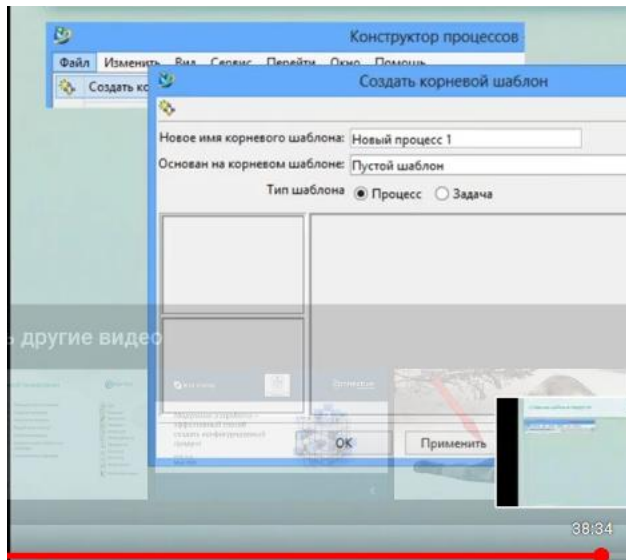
Конструктор процессов

Файл Изменить Вид Сервис Перейти Окно Помощь

Создать ко

Создать корневой шаблон

Новое имя корневого шаблона: Новый процесс 1

Основан на корневом шаблоне: Пустой шаблон

Тип шаблона ● Процесс ○ Задача

ь другие видео

OK

Применить

38:34